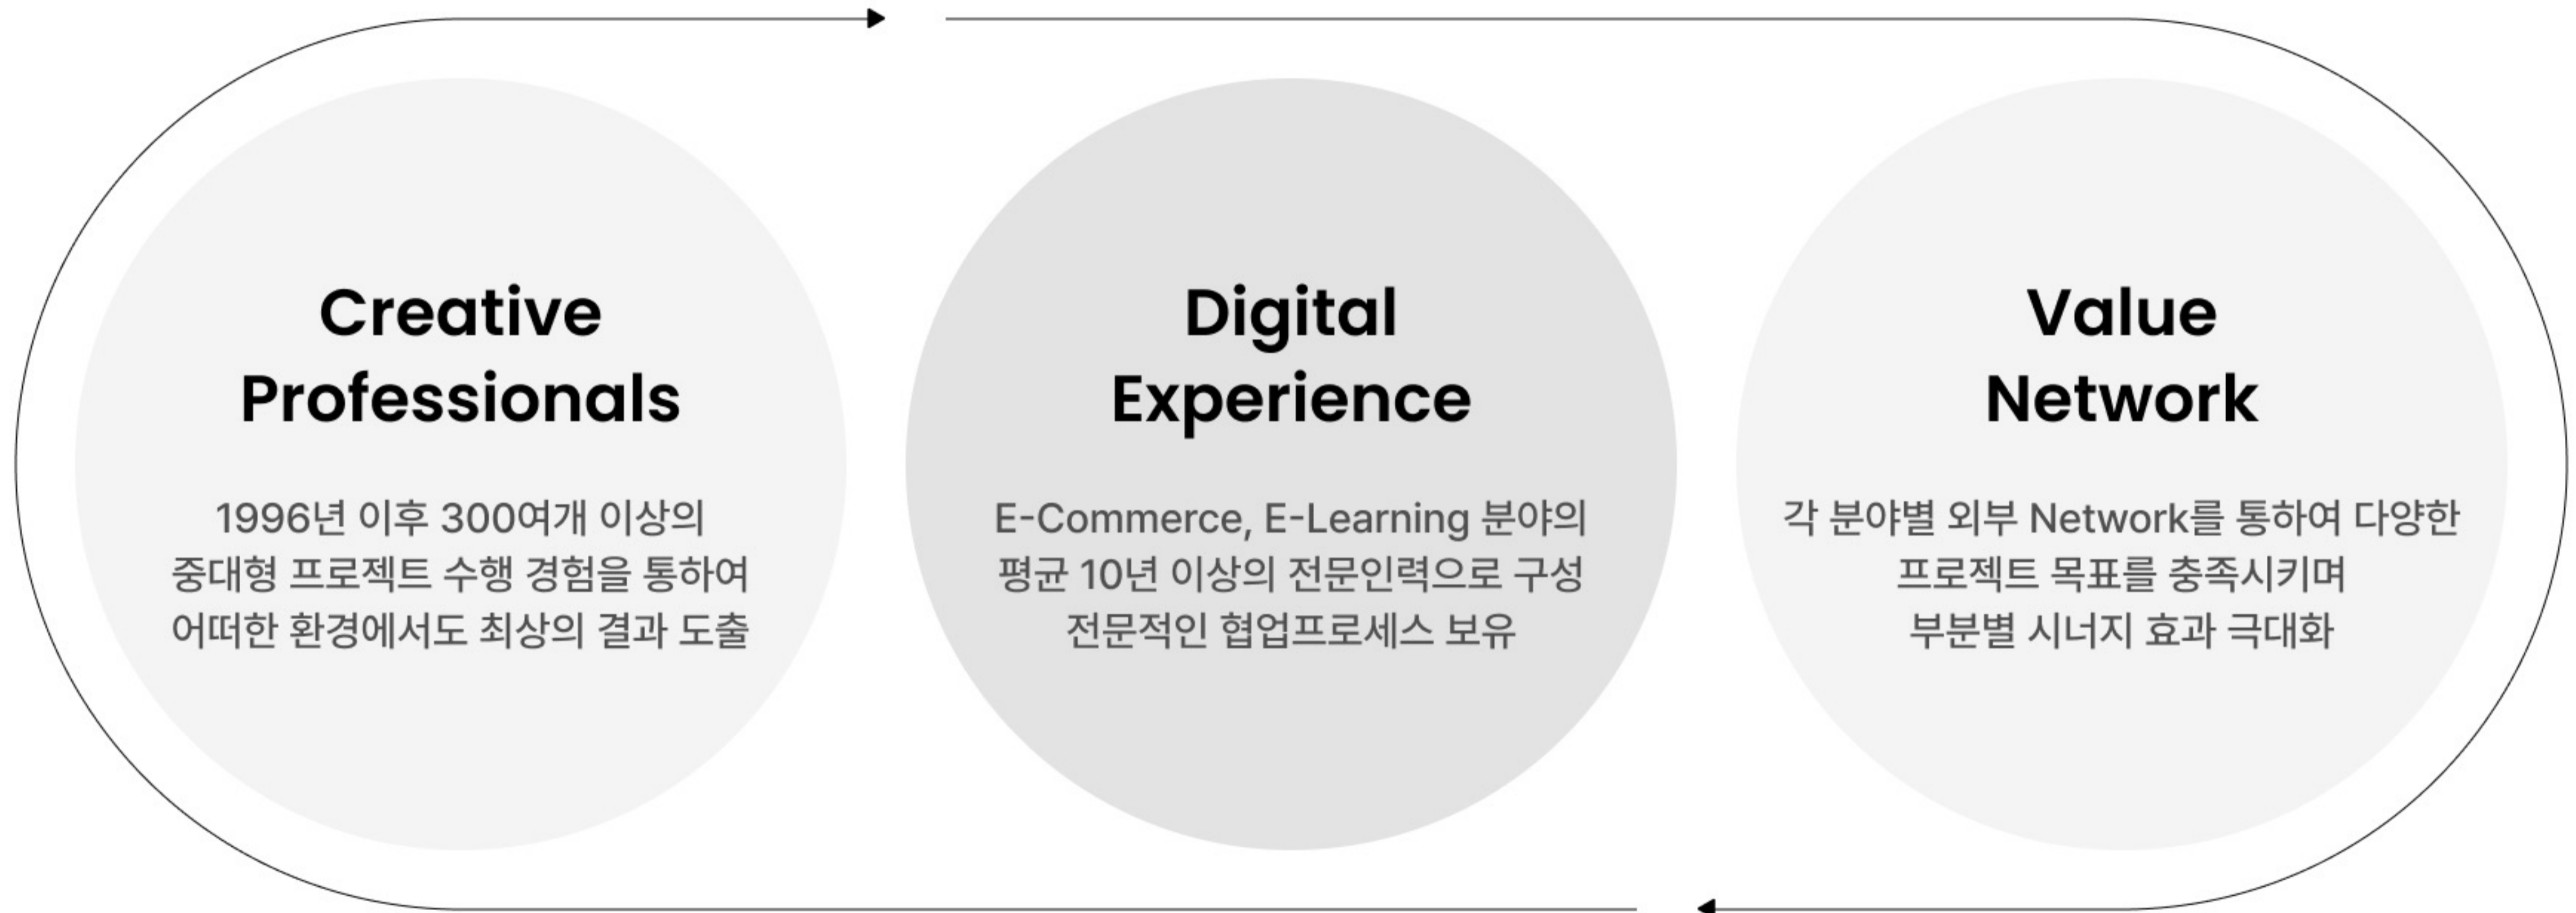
Creative Professionals

1996년 이후 300여개 이상의 중대형 프로젝트 수행 경험을 통하여 어떠한 환경에서도 최상의 결과 도출

Digital Experience

E-Commerce, E-Learning 분야의 평균 10년 이상의 전문인력으로 구성 전문적인 협업프로세스 보유

Value Network

각 분야별 외부 Network를 통하여 다양한 프로젝트 목표를 충족시키며 부분별 시너지 효과 극대화